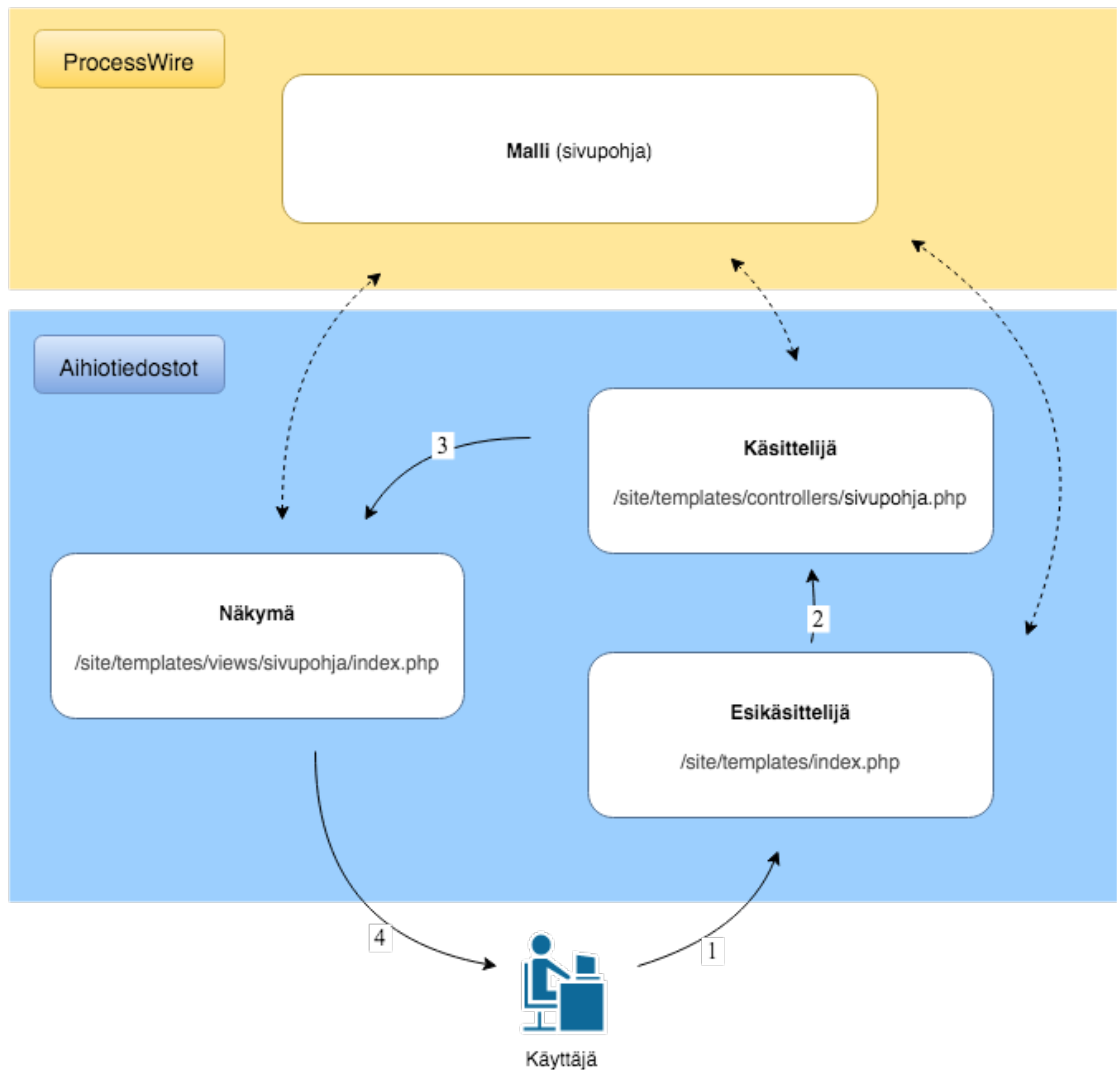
ProcessWire

**Malli** (sivupohja)

Aihiotiedostot

3

**Käsittelijä**

/site/templates/controllers/sivupohja.php

2

**Näkymä**

/site/templates/views/sivupohja/index.php

**Esikäsittelijä**

/site/templates/index.php

4

1

Käyttäjä